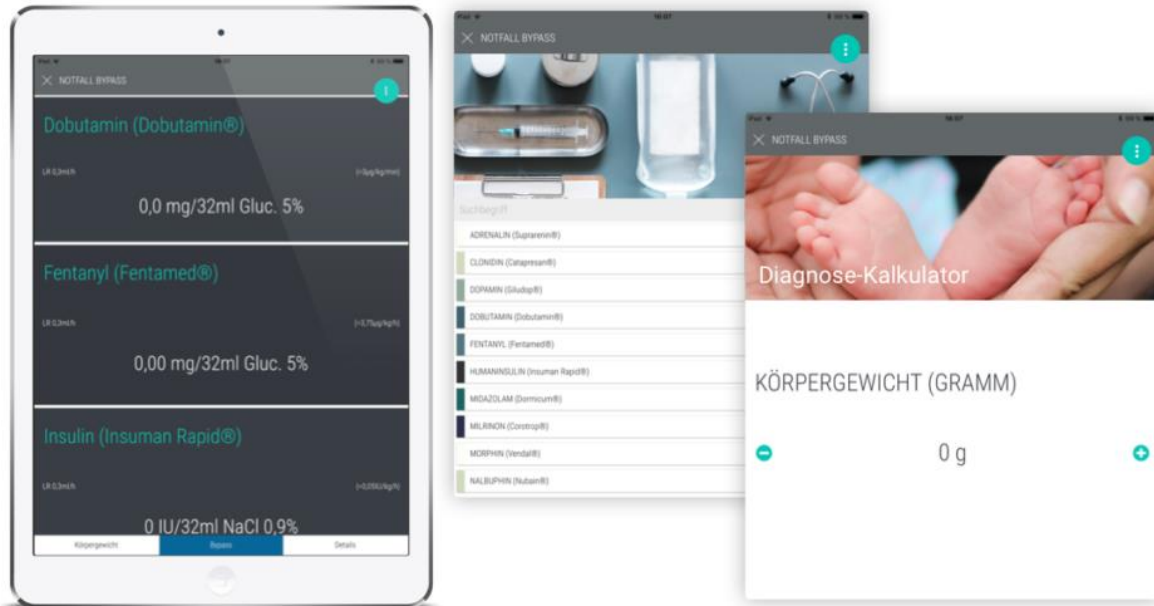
NOTFALL BYPASS

Dobutamin (Dobutamin®)

LR 0,3ml/h

(=5µg/kg/min)

0,0 mg/32ml Gluc. 5%

Fentanyl (Fentamed®)

LR 0,3ml/h

(=0,75µg/kg/h)

0,00 mg/32ml Gluc. 5%

Insulin (Insuman Rapid®)

LR 0,3ml/h

(=0,05IU/kg/h)

0 IU/32ml NaCl 0,9%

Körpergewicht

Bypass

Details

NOTFALL BYPASS

Suchbegriff

ADRENALIN (Suprarenin®)

CLONIDIN (Catapresan®)

DOPAMIN (Giludop®)

DOBUTAMIN (Dobutamin®)

FENTANYL (Fentamed®)

HUMANINSULIN (Insuman Rapid®)

MIDAZOLAM (Dormicum®)

MILRINON (Corotrop®)

MORPHIN (Vendal®)

NALBUPHIN (Nubain®)

NOTFALL BYPASS

Diagnose-Kalkulator

KÖRPERGEWICHT (GRAMM)

0 g